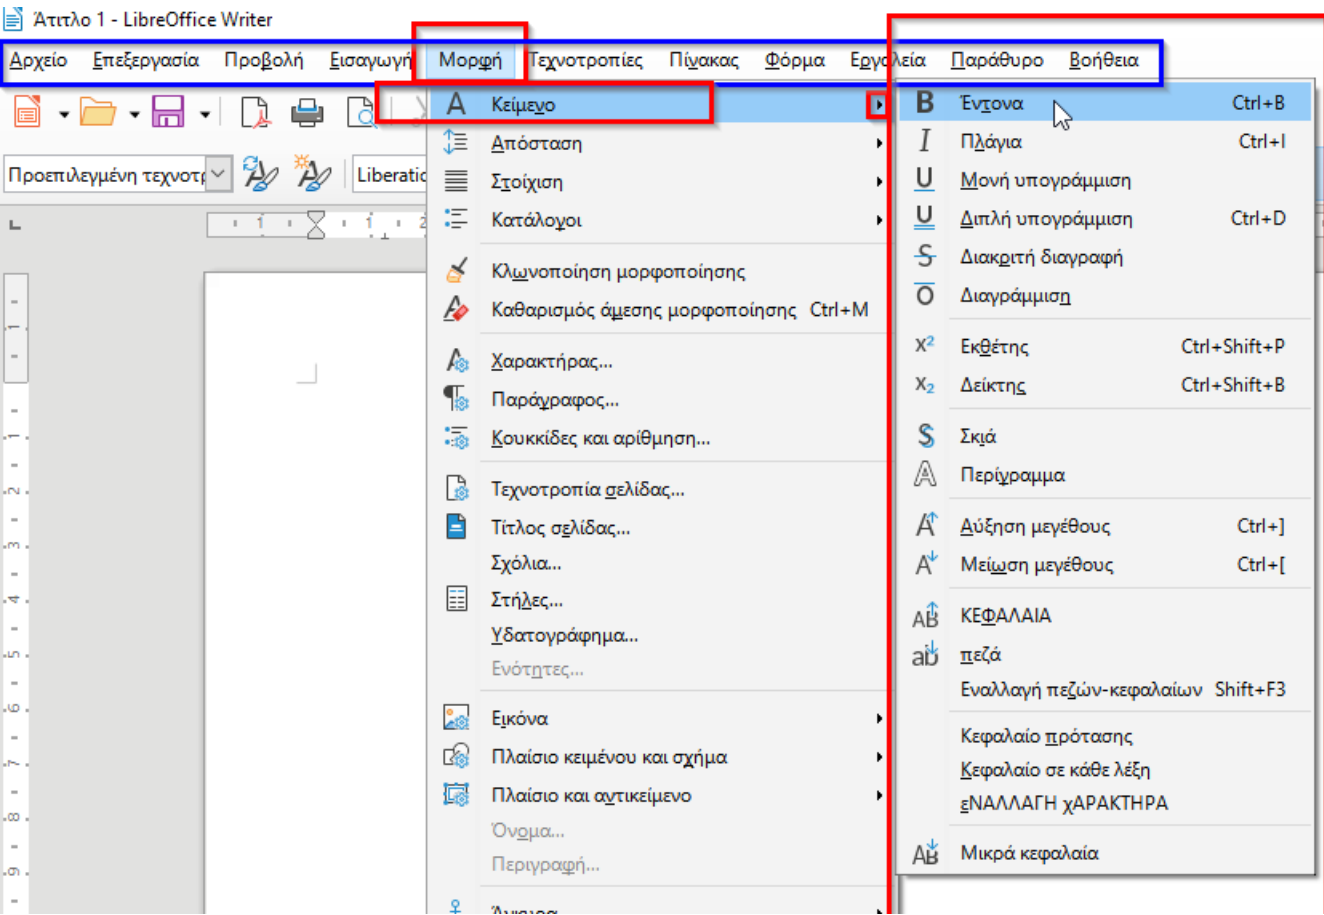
Άτιτλο 1 - LibreOffice Writer

Αρχείο Επεξεργασία Προβολή Εισαγωγή Μορφή Τεχνοτροπίες Πίνακας Φόρμα Εργαλεία Παράθυρο Βοήθεια

Προεπιλεγμένη τεχνοτρ Liberatic

Κείμενο
Απόσταση
Στοίχιση
Κατάλογοι
Κλωνοποίηση μορφοποίησης
Καθαρισμός άμεσης μορφοποίησης Ctrl+M
Χαρακτήρας...
Παράγραφος...
Κουκκίδες και αρίθμηση...
Τεχνοτροπία σελίδας...
Τίτλος σελίδας...
Σχόλια...
Στήλες...
Υδατογράφημα...
Ενότητες...
Εικόνα
Πλαίσιο κειμένου και σχήμα
Πλαίσιο και αντικείμενο
Όνομα...
Περιγραφή...
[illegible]

B Έντονα Ctrl+B
I Πλάγια Ctrl+I
U Μονή υπογράμμιση
U Διπλή υπογράμμιση Ctrl+D
S Διακριτή διαγραφή
O Διαγράμμιση
$x^2$ Εκθέτης Ctrl+Shift+P
$x_2$ Δείκτης Ctrl+Shift+B
S Σκιά
A Περίγραμμα
A Αύξηση μεγέθους Ctrl+]
A Μείωση μεγέθους Ctrl+[
AB ΚΕΦΑΛΑΙΑ
ab πεζά
Εναλλαγή πεζών-κεφαλαίων Shift+F3
Κεφαλαίο πρότασης
Κεφαλαίο σε κάθε λέξη
εΝΑΛΛΑΓΗ χΑΡΑΚΤΗΡΑ
AB Μικρά κεφαλαία